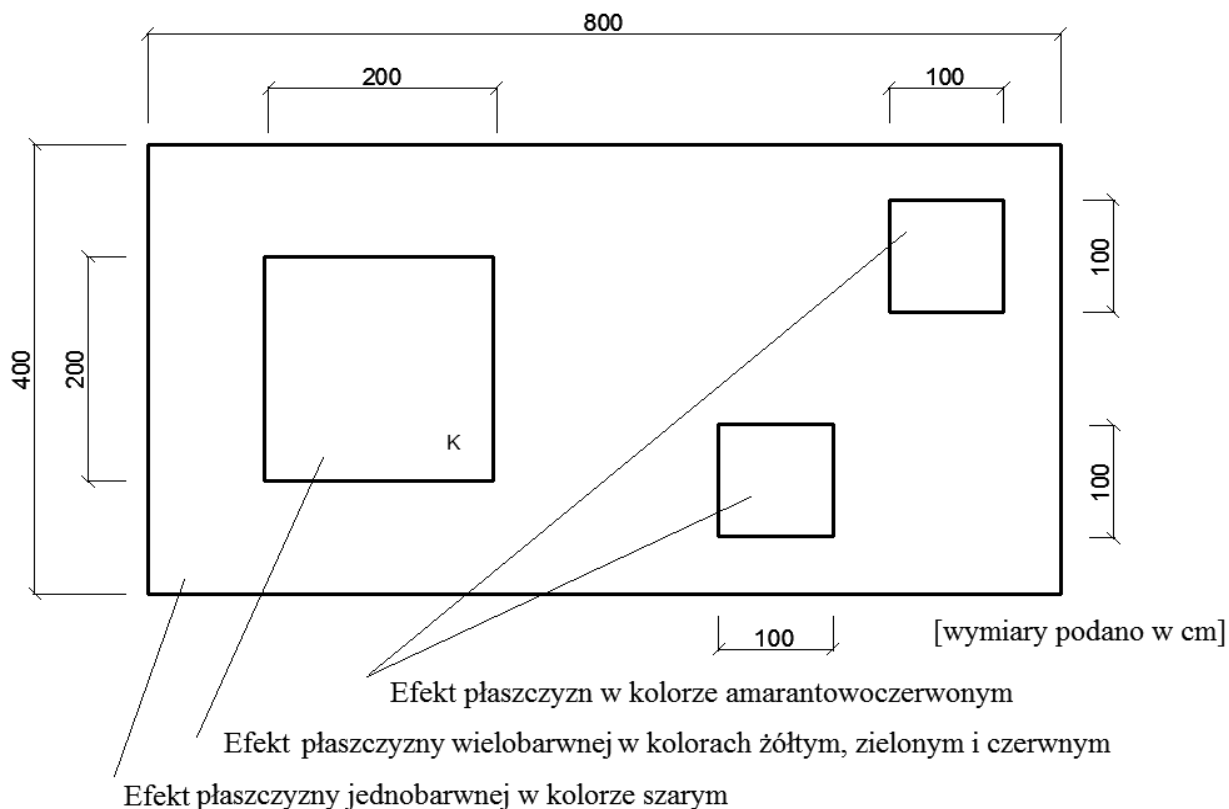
800

200

100

400

200

100

100

K

100

[wymiary podano w cm]

Efekt płaszczyzn w kolorze amarantowoczerwonym

Efekt płaszczyzny wielobarwnej w kolorach żółtym, zielonym i czerwnym

Efekt płaszczyzny jednobarwnej w kolorze szarym